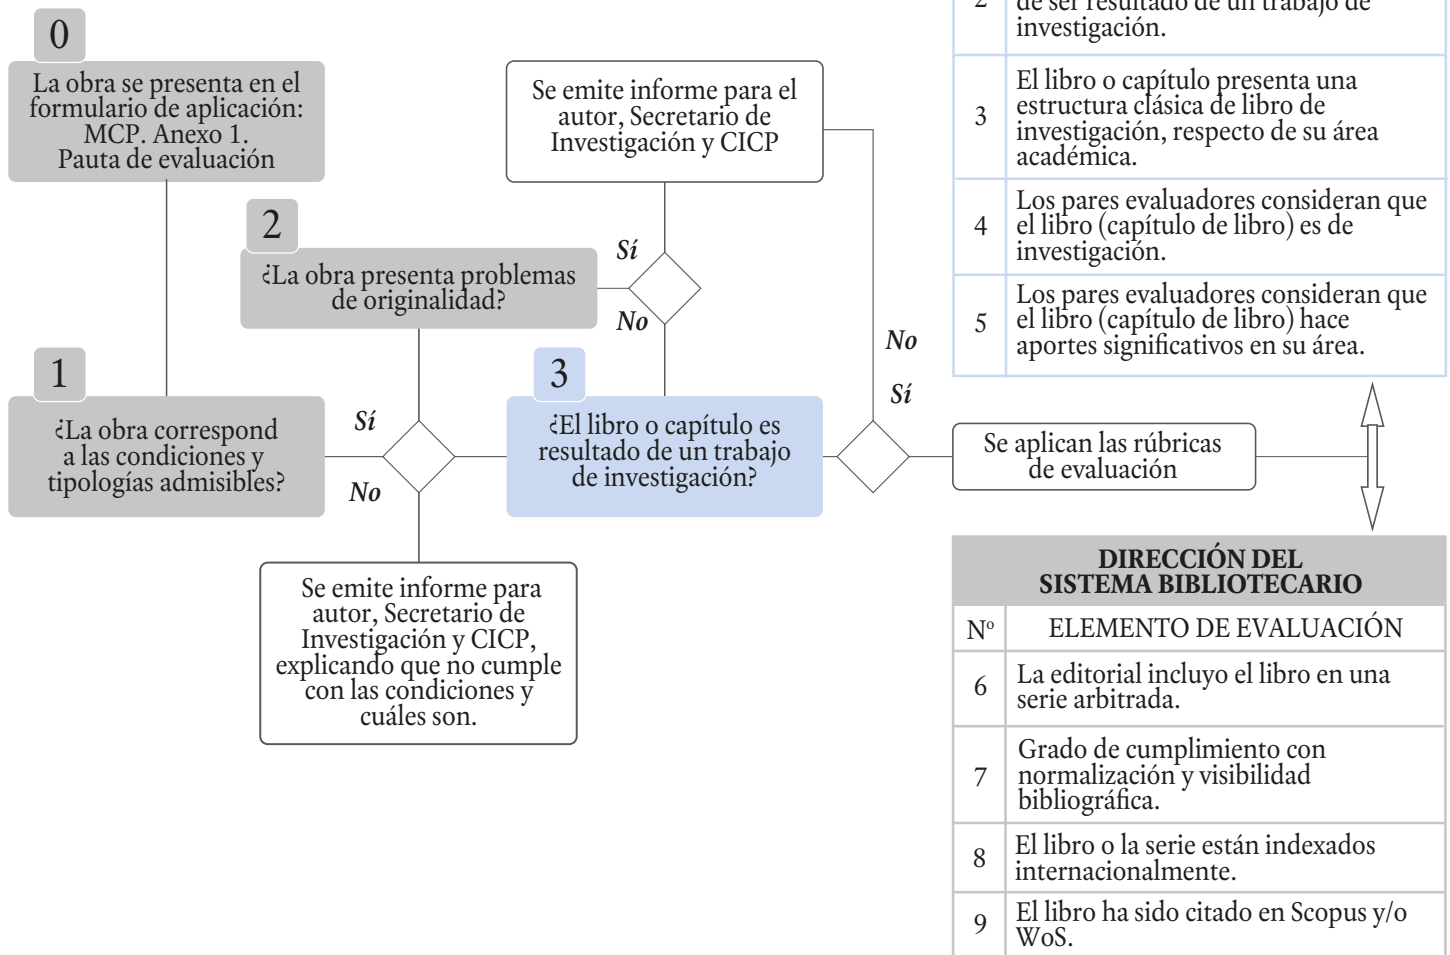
0

La obra se presenta en el formulario de aplicación: MCP. Anexo 1. Pauta de evaluación

2

¿La obra presenta problemas de originalidad?

1

¿La obra correspond a las condiciones y tipologías admisibles?

Sí

No

Se emite informe para autor, Secretario de Investigación y CICP, explicando que no cumple con las condiciones y cuáles son.

Se emite informe para el autor, Secretario de Investigación y CICP

Sí

No

3

¿El libro o capítulo es resultado de un trabajo de investigación?

No

Sí

Se aplican las rúbricas de evaluación

| | |
|---|---|
| 2 | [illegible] de ser resultado de un trabajo de investigación. |
| 3 | El libro o capítulo presenta una estructura clásica de libro de investigación, respecto de su área académica. |
| 4 | Los pares evaluadores consideran que el libro (capítulo de libro) es de investigación. |
| 5 | Los pares evaluadores consideran que el libro (capítulo de libro) hace aportes significativos en su área. |

DIRECCIÓN DEL SISTEMA BIBLIOTECARIO

| Nº | ELEMENTO DE EVALUACIÓN |
|---|---|
| 6 | La editorial incluyo el libro en una serie arbitrada. |
| 7 | Grado de cumplimiento con normalización y visibilidad bibliográfica. |
| 8 | El libro o la serie están indexados internacionalmente. |
| 9 | El libro ha sido citado en Scopus y/o WoS. |